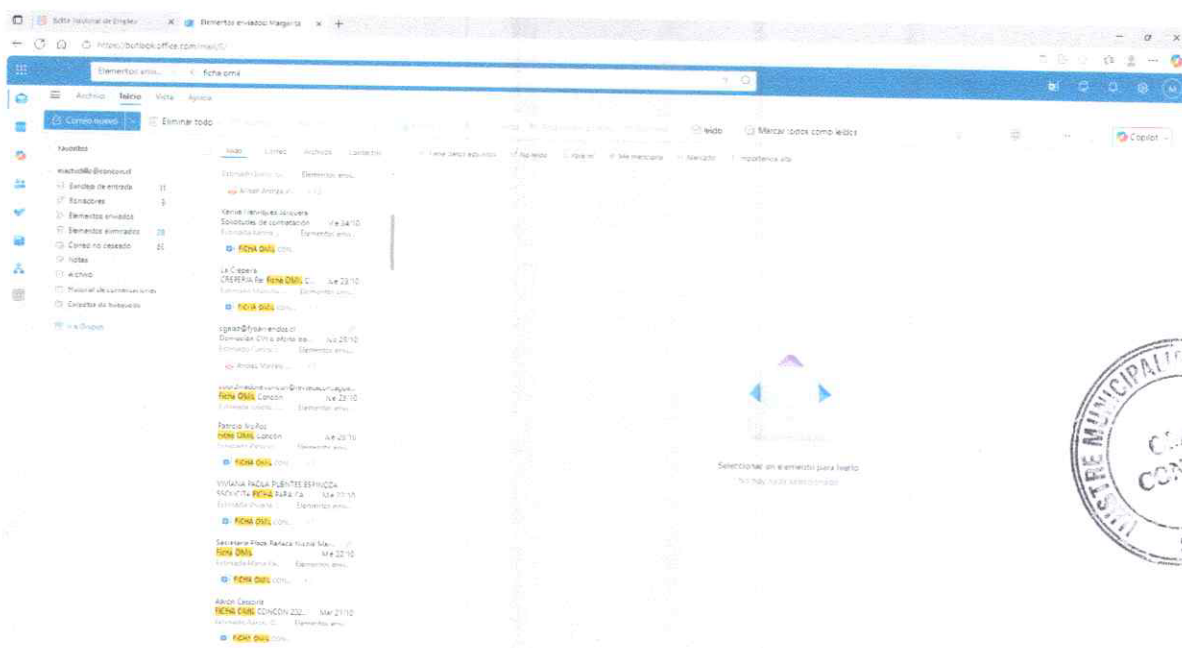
Bolsa Nacional de Empleo | Elementos enviados Margarita

https://outlook.office.com/mail/0/

Elementos envi... | ficha omil

Archivo Inicio Vista Ayuda

Correo nuevo | Eliminar todo

Leído | Marcar todos como leídos

Copilot

Favoritos

mastudillo@concon.cl
Bandeja de entrada 31
Borradores 3
Elementos enviados
Elementos eliminados 28
Correo no deseado 61
Notas
Archivo
Historial de conversaciones
Carpetas de búsqueda

Ir a Grupos

Todo | Correo | Archivos | Contactos

Tiene datos adjuntos | No leído | A mí | Me mencionan | Marcado | Importancia alta

Estimado/a ... | Elementos envi...
Alison Arenas ...

Karina Henriquez Jauquera
Solicitudes de contratación Vie 24/10
Estimada Karina ... Elementos envi...
FICHA OMIL CON...

La Crepería
CREPERIA Fer FICHA OMIL C... Jue 23/10
Estimado ... Elementos envi...
FICHA OMIL CON...

cgeldt@fyoarriendos.cl
Donación CIM + oferta lab... Jue 23/10
Estimado ... Elementos envi...
Andrea Morales ...

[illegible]
Ficha OMIL Concón Jue 23/10
Estimado ... Elementos envi...

Patricio Núñez
Ficha OMIL Concón Jue 23/10
Estimado ... Elementos envi...
FICHA OMIL CON...

VIVIANA PAOLA FUENTES ESPINOZA
SOLICITA FICHA PARA CA... Mié 22/10
Estimada Viviana ... Elementos envi...
FICHA OMIL CON...

Secretaria Fisca Rafaela Núñez Mar...
Ficha OMIL Mié 22/10
Estimada Marta ... Elementos envi...
FICHA OMIL CON...

Aikon Cesped
FICHA OMIL CONCON 202... Mar 21/10
Estimado Aikon ... Elementos envi...
FICHA OMIL CON...

Seleccionar un elemento para leerlo
No hay nada seleccionado

ILUSTRE MUNICIPALIDAD
CO
CON